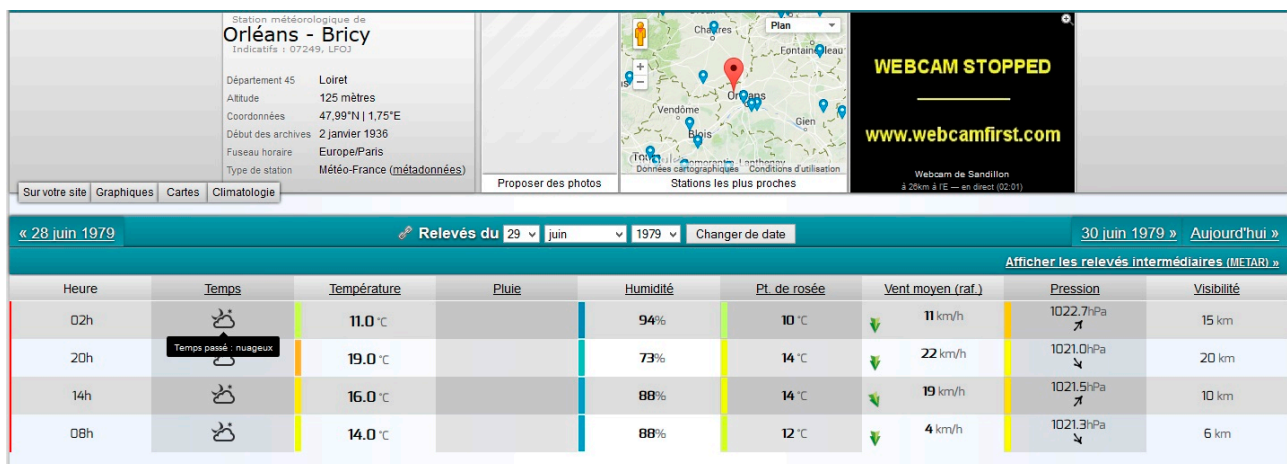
Station météorologique de
Orléans - Bricy
Indicatifs : 07249, LFOJ

| Département 45 | Loiret |
|---|---|
| Altitude | 125 mètres |
| Coordonnées | 47,99°N \| 1,75°E |
| Début des archives | 2 janvier 1936 |
| Fuseau horaire | Europe/Paris |
| Type de station | Météo-France (métadonnées) |

Sur votre site | Graphiques | Cartes | Climatologie

Proposer des photos

Plan
Chartres
Fontainebleau
Orléans
Vendôme
Gien
Blois
Tours
Données cartographiques Conditions d'utilisation
Stations les plus proches

WEBCAM STOPPED
www.webcamfirst.com
Webcam de Sandillon
à 26km à l'E — en direct (02:01)

« 28 juin 1979 | Relevés du 29 juin 1979 Changer de date | 30 juin 1979 » | Aujourd'hui »

Afficher les relevés intermédiaires (METAR) »

| Heure | Temps | Température | Pluie | Humidité | Pt. de rosée | Vent moyen (raf.) | Pression | Visibilité |
|---|---|---|---|---|---|---|---|---|
| 02h | Temps passé : nuageux | 11.0 °C | | 94% | 10 °C | 11 km/h | 1022.7hPa | 15 km |
| 20h | | 19.0 °C | | 73% | 14 °C | 22 km/h | 1021.0hPa | 20 km |
| 14h | | 16.0 °C | | 88% | 14 °C | 19 km/h | 1021.5hPa | 10 km |
| 08h | | 14.0 °C | | 88% | 12 °C | 4 km/h | 1021.3hPa | 6 km |